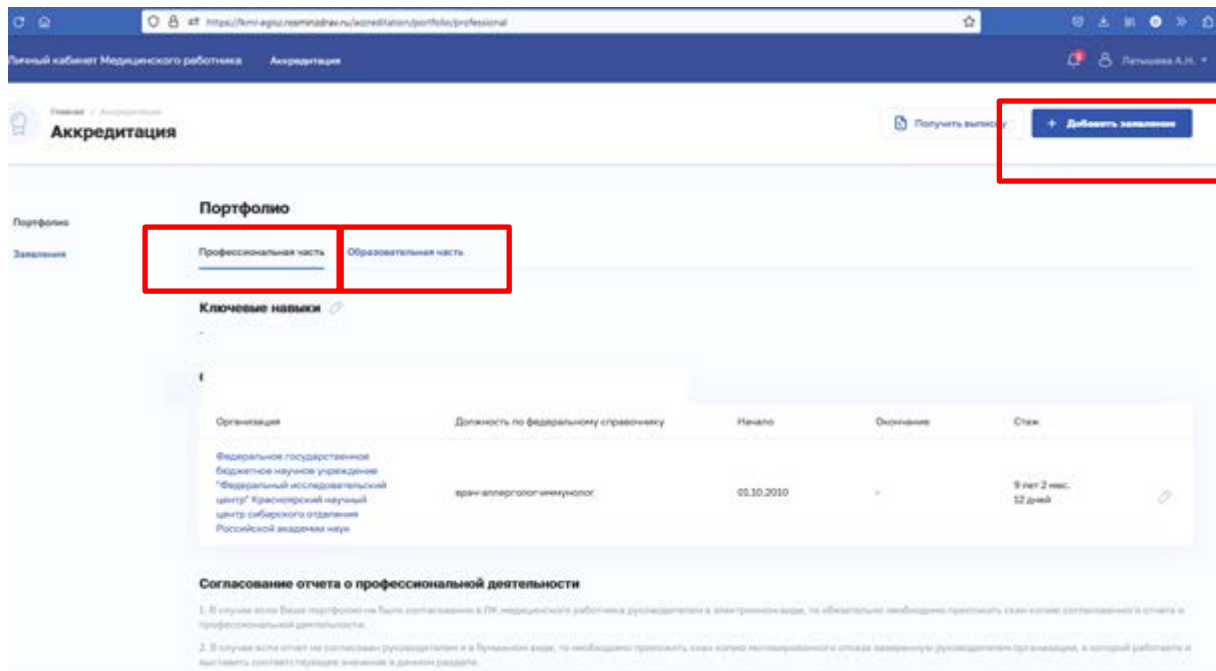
https://lkmr-egisz.rosminzdrav.ru/accreditation/portfolio/professional

Личный кабинет Медицинского работника Аккредитация

Латышева А.Н.

Главная / Аккредитация

Аккредитация

Получить выписку

+ Добавить заявление

Портфолио

Заявления

Портфолио

Профессиональная часть

Образовательная часть

Ключевые навыки

-

| Организация | Должность по федеральному справочнику | Начало | Окончание | Стаж |
|---|---|---|---|---|
| Федеральное государственное бюджетное научное учреждение "Федеральный исследовательский центр" Красноярский научный центр сибирского отделения Российской академии наук | врач-аллерголог-иммунолог | 01.10.2010 | - | 9 лет 2 мес. 12 дней |

Согласование отчета о профессиональной деятельности

1. В случае если Ваше портфолио не было согласованно в ЛК медицинского работника руководителем в электронном виде, то обязательно необходимо приложить скан копию согласованного отчета о профессиональной деятельности.

2. В случае если отчет не согласован руководителем и в бумажном виде, то необходимо приложить скан копию мотивированного отказа заверенную руководителем организации, в которой работаете и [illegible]